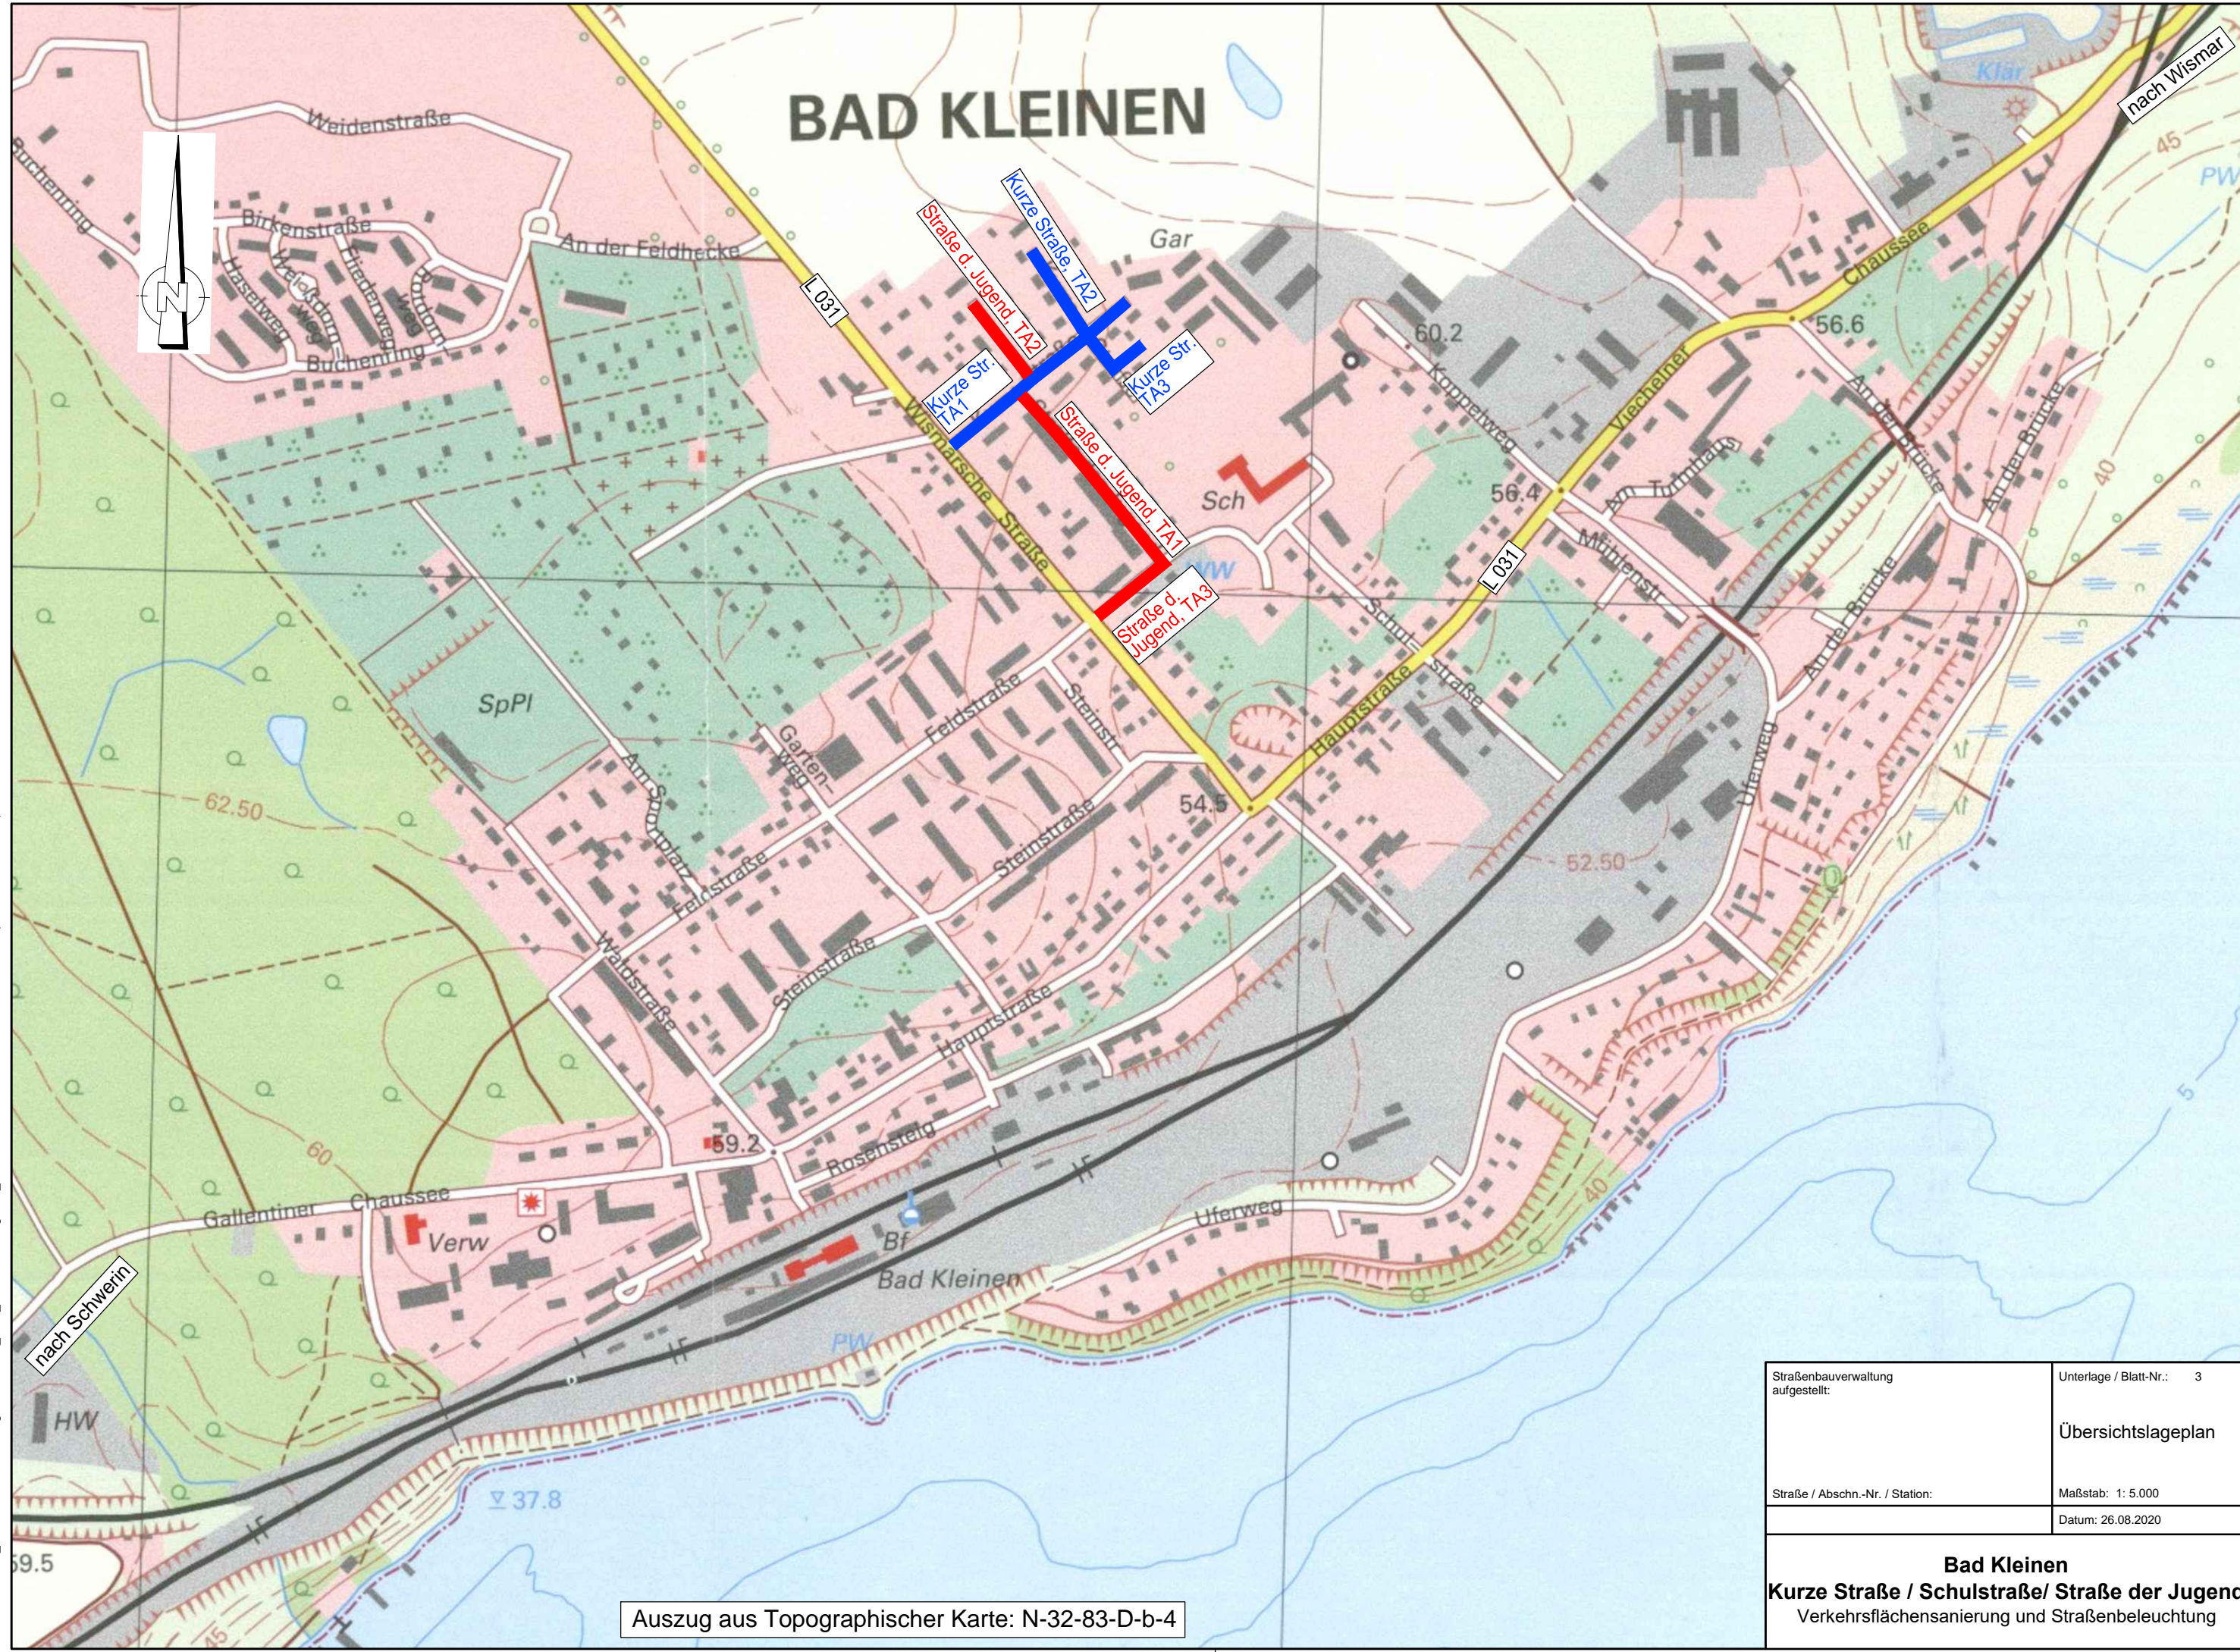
BAD KLEINEN

N

Weidenstraße
Buchenring
Birkenstraße
An der Feldhecke
Haselweg
Weidorn weg
Fliederweg
Holunder weg
Buchenring
L 031
Gar
Straße d. Jugend, TA2
Kurze Straße, TA2
Kurze Str. TA1
Kurze Str. TA3
Straße d. Jugend, TA1
Straße d. Jugend, TA3
Wismarsche Straße
Sch
HW
60.2
Koppelweg
Chaussee
56.6
Viecheln er
56.4
An der Brücke
An der Brücke
An der Brücke
Mühlenstr.
L 031
Schulstraße
Hauptstraße
SpPl
Feldstraße
Steinstr.
Garten weg
62.50
Am Sportplatz
54.5
Steinstraße
Feldstraße
Waldstraße
Steinstraße
Hauptstraße
Uferweg
52.50
59.2
Rosensteig
60
Gallentiner Chaussee
Verw
Bf
Bad Kleinen
Uferweg
40
PW
HW
37.8
59.5
45
40
45
PW
Klär
nach Wismar
nach Schwerin
5

Auszug aus Topographischer Karte: N-32-83-D-b-4

| Straßenbauverwaltung aufgestellt: | Unterlage / Blatt-Nr.: 3 |
|---|---|
| | Übersichtslageplan |
| Straße / Abschn.-Nr. / Station: | Maßstab: 1: 5.000 |
| | Datum: 26.08.2020 |

Bad Kleinen
Kurze Straße / Schulstraße/ Straße der Jugend
Verkehrsflächensanierung und Straßenbeleuchtung